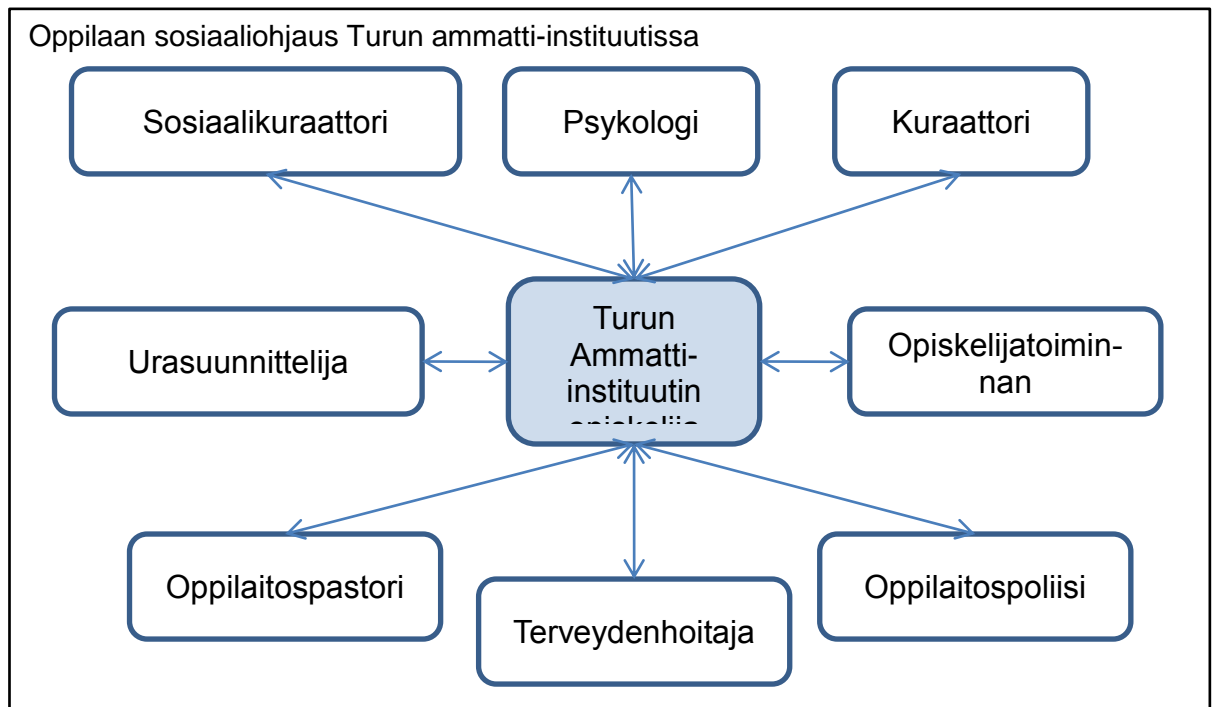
Oppilaan sosiaaliohjaus Turun ammatti-instituutissa

Sosiaalikuraattori

Psykologi

Kuraattori

Urasuunnittelija

Turun Ammatti-instituutin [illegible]

Opiskelijatoiminnan

Oppilaitospastori

Terveydenhoitaja

Oppilaitospoliisi